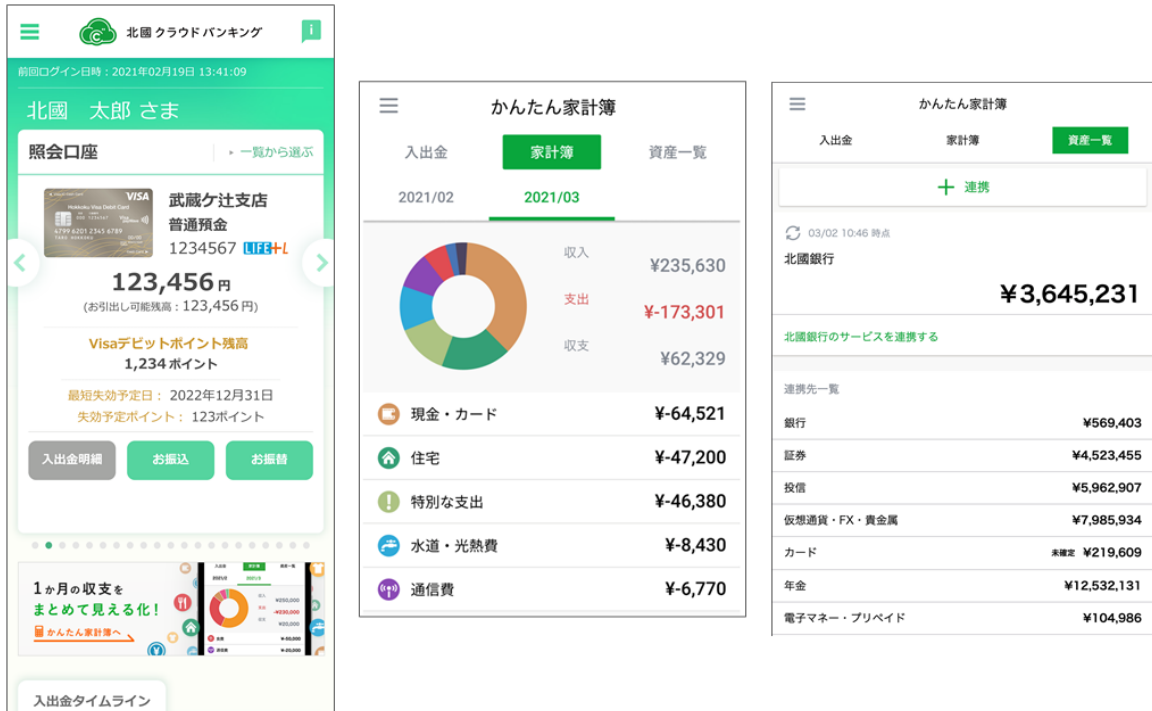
北國 クラウド バンキング

前回ログイン日時：2021年02月19日 13:41:09

北國　太郎 さま

照会口座

一覧から選ぶ

VISA

武蔵ケ辻支店
普通預金
1234567 LIFE+L

123,456円
(お引出し可能残高：123,456円)

Visaデビットポイント残高
1,234 ポイント

最短失効予定日：2022年12月31日
失効予定ポイント：123ポイント

入出金明細 お振込 お振替

1ヵ月の収支を
まとめて見える化！

かんたん家計簿へ

入出金タイムライン

かんたん家計簿

入出金 家計簿 資産一覧

2021/02 2021/03

収入 ¥235,630
支出 ¥-173,301
収支 ¥62,329

| 現金・カード | ¥-64,521 |
|---|---|
| 住宅 | ¥-47,200 |
| 特別な支出 | ¥-46,380 |
| 水道・光熱費 | ¥-8,430 |
| 通信費 | ¥-6,770 |

かんたん家計簿

入出金 家計簿 資産一覧

＋ 連携

03/02 10:46 時点

北國銀行

¥3,645,231

北國銀行のサービスを連携する

連携先一覧

| 銀行 | ¥569,403 |
|---|---|
| 証券 | ¥4,523,455 |
| 投信 | ¥5,962,907 |
| 仮想通貨・FX・貴金属 | ¥7,985,934 |
| カード | 未確定 ¥219,609 |
| 年金 | ¥12,532,131 |
| 電子マネー・プリペイド | ¥104,986 |